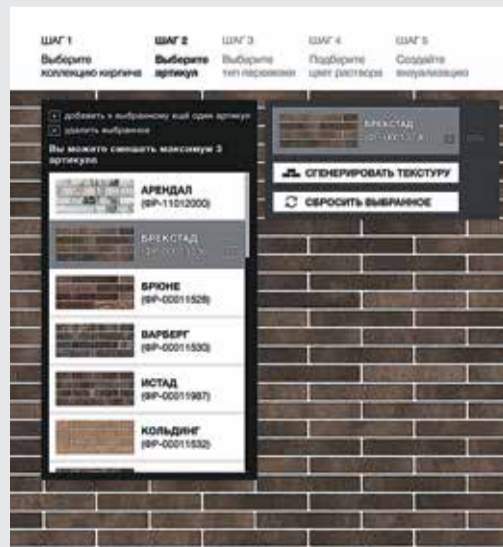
ШАГ 1
Выберите коллекцию кирпича

ШАГ 2
Выберите артикул

ШАГ 3
Выберите тип перевязки

ШАГ 4
Подберите цвет раствора

ШАГ 5
Создайте визуализацию

добавить к выбранному ещё один артикул
удалить выбранное

Вы можете смешать максимум 3 артикула

АРЕНДАЛ
(ФР-11012000)

БРЕКСТАД
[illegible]

БРЮНЕ
(ФР-00011528)

ВАРБЕРГ
(ФР-00011530)

ИСТАД
(ФР-00011987)

КОЛЬДИНГ
(ФР-00011532)

БРЕКСТАД
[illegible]

СГЕНЕРИРОВАТЬ ТЕКСТУРУ

СБРОСИТЬ ВЫБРАННОЕ